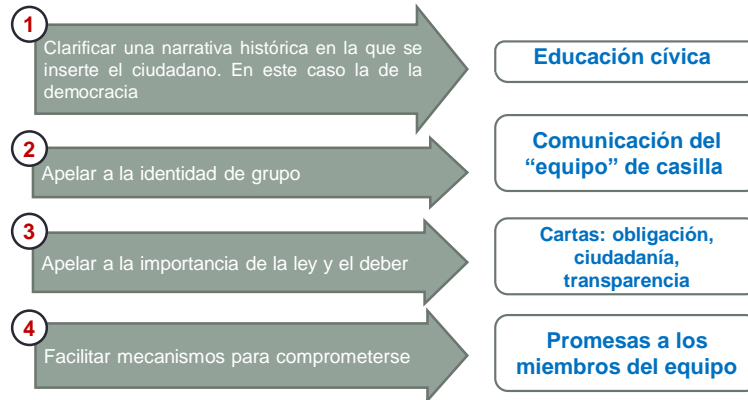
1
Clarificar una narrativa histórica en la que se inserte el ciudadano. En este caso la de la democracia

Educación cívica

2
Apelar a la identidad de grupo

Comunicación del "equipo" de casilla

3
Apelar a la importancia de la ley y el deber

Cartas: obligación, ciudadanía, transparencia

4
Facilitar mecanismos para comprometerse

Promesas a los miembros del equipo